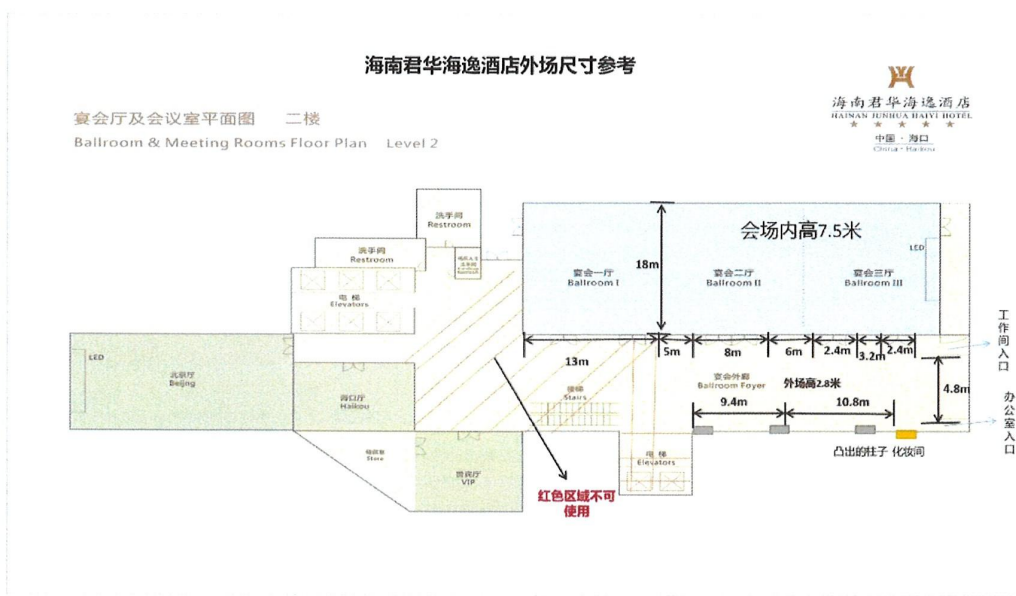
海南君华海逸酒店外场尺寸参考

宴会厅及会议室平面图 二楼

Ballroom & Meeting Rooms Floor Plan Level 2

海南君华海逸酒店
HAINAN JUNHUA HAIYI HOTEL
中国 · 海口
China · Haikou

洗手间
Restroom

洗手间
Restroom

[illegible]

电梯
Elevators

会场内高7.5米

LED

18m

宴会一厅
Ballroom I

宴会二厅
Ballroom II

宴会三厅
Ballroom III

工作间入口

LED

北京厅
Beijing

海口厅
Haikou

13m

5m

8m

6m

2.4m

3.2m

2.4m

4.8m

楼梯
Stairs

宴会外廊
Ballroom Foyer

外场高2.8米

9.4m

10.8m

办公室入口

储物室
Store

贵宾厅
VIP

电梯
Elevators

红色区域不可使用

凸出的柱子 化妆间